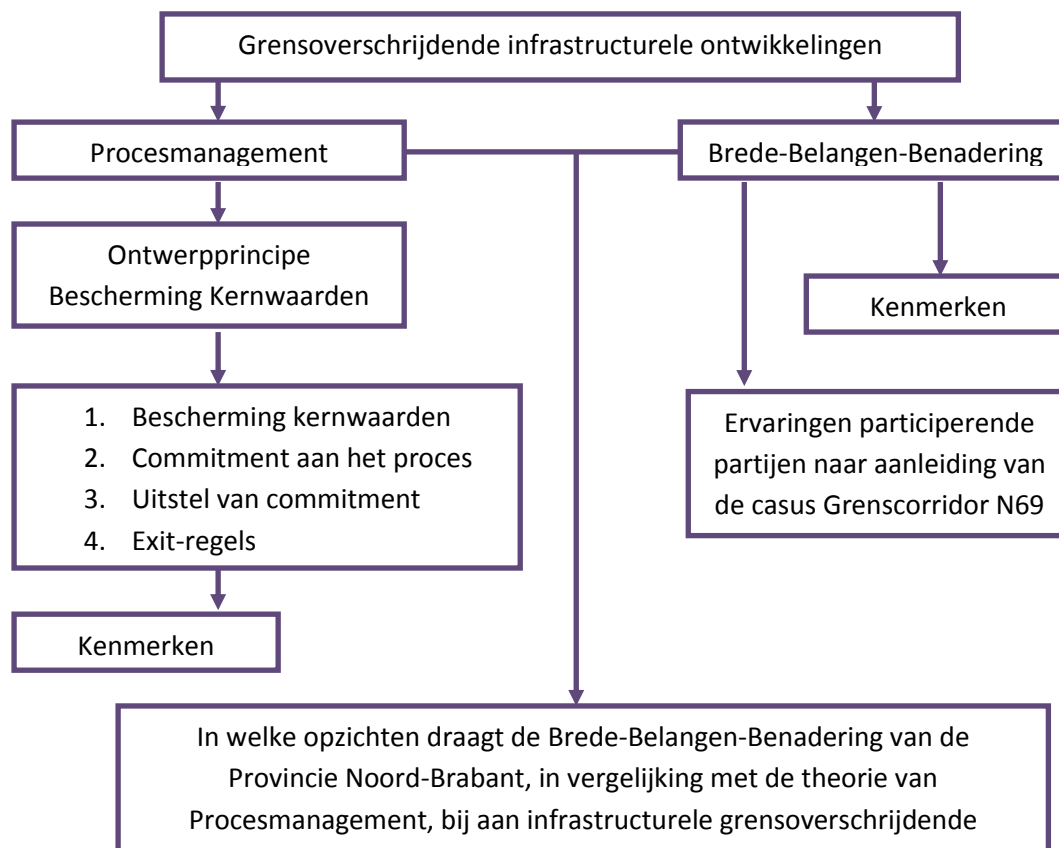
Grensoverschrijdende infrastructurele ontwikkelingen

Procesmanagement

Brede-Belangen-Benadering

Ontwerpprincipe Bescherming Kernwaarden

Kenmerken

1. Bescherming kernwaarden
2. Commitment aan het proces
3. Uitstel van commitment
4. Exit-regels

Ervaringen participerende partijen naar aanleiding van de casus Grenscorridor N69

Kenmerken

In welke opzichten draagt de Brede-Belangen-Benadering van de Provincie Noord-Brabant, in vergelijking met de theorie van Procesmanagement, bij aan infrastructurele grensoverschrijdende